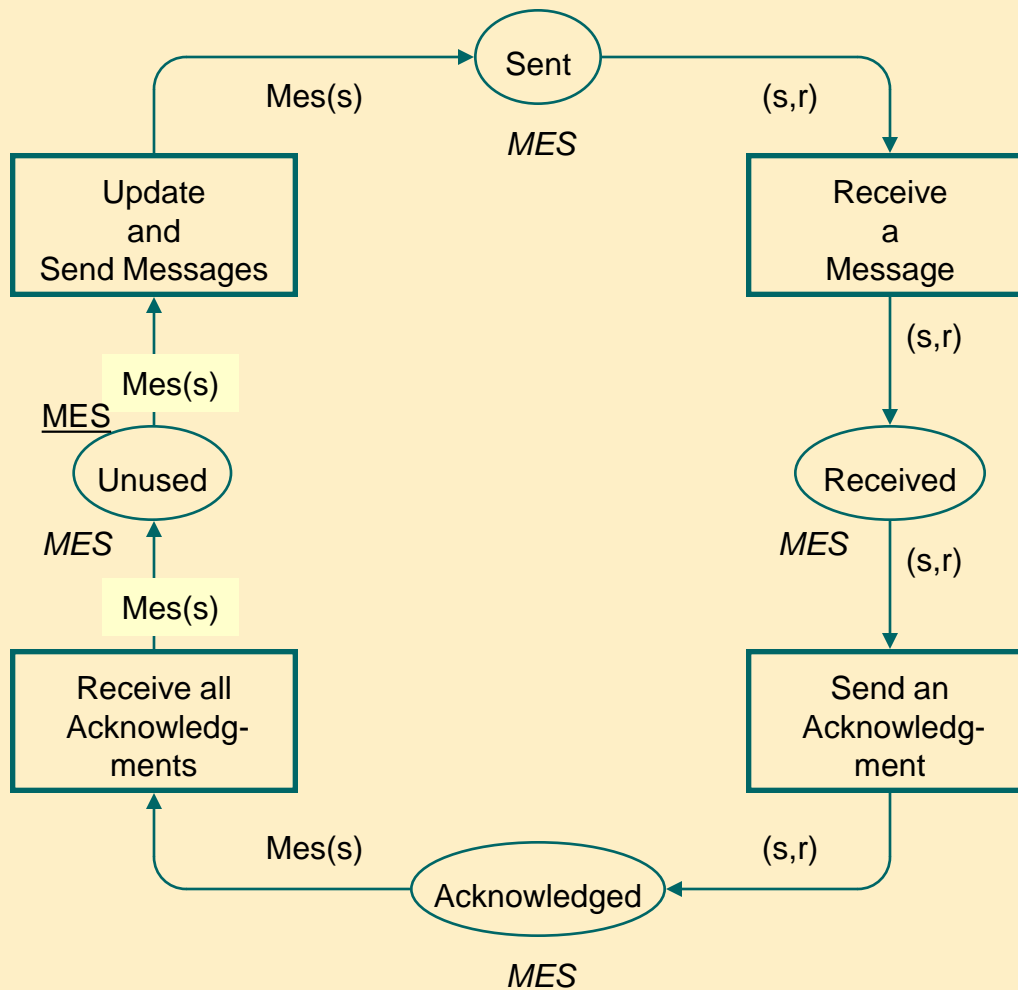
Mes(s)

Sent

MES

(s,r)

Update and Send Messages

Receive a Message

(s,r)

Mes(s)

MES

Unused

Received

MES

MES

(s,r)

Mes(s)

Receive all Acknowledgments

Send an Acknowledgment

Mes(s)

(s,r)

Acknowledged

MES